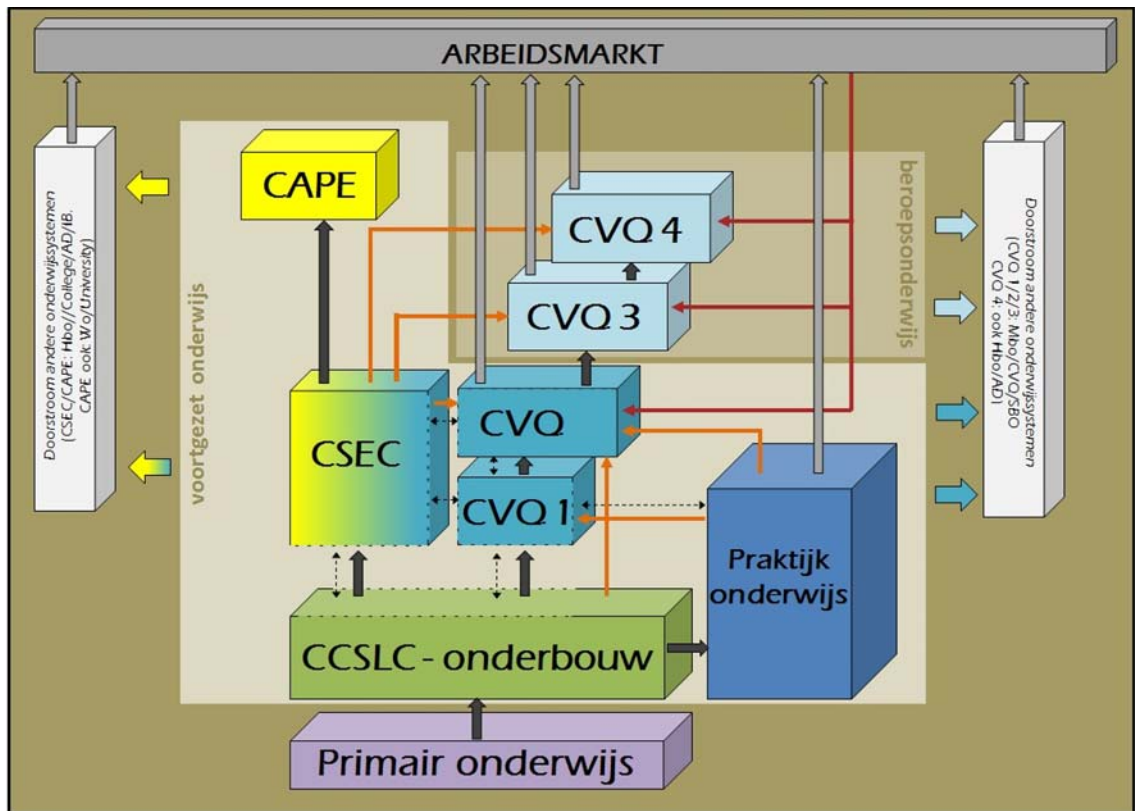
ARBEIDSMARKT

Doorstroom andere onderwijssystemen (CSEC/CAPE: Hbo//College/AD/IB. CAPE ook Wo/University)

CAPE

voortgezet onderwijs

beroepsonderwijs

CVQ 4

CVQ 3

CVQ

CSEC

CVQ 1

Praktijk onderwijs

CCSLC - onderbouw

Primair onderwijs

Doorstroom andere onderwijssystemen (CVQ 1/2/3: Mbo/CVQ/SBO CVQ 4: ook Hbo/AD)